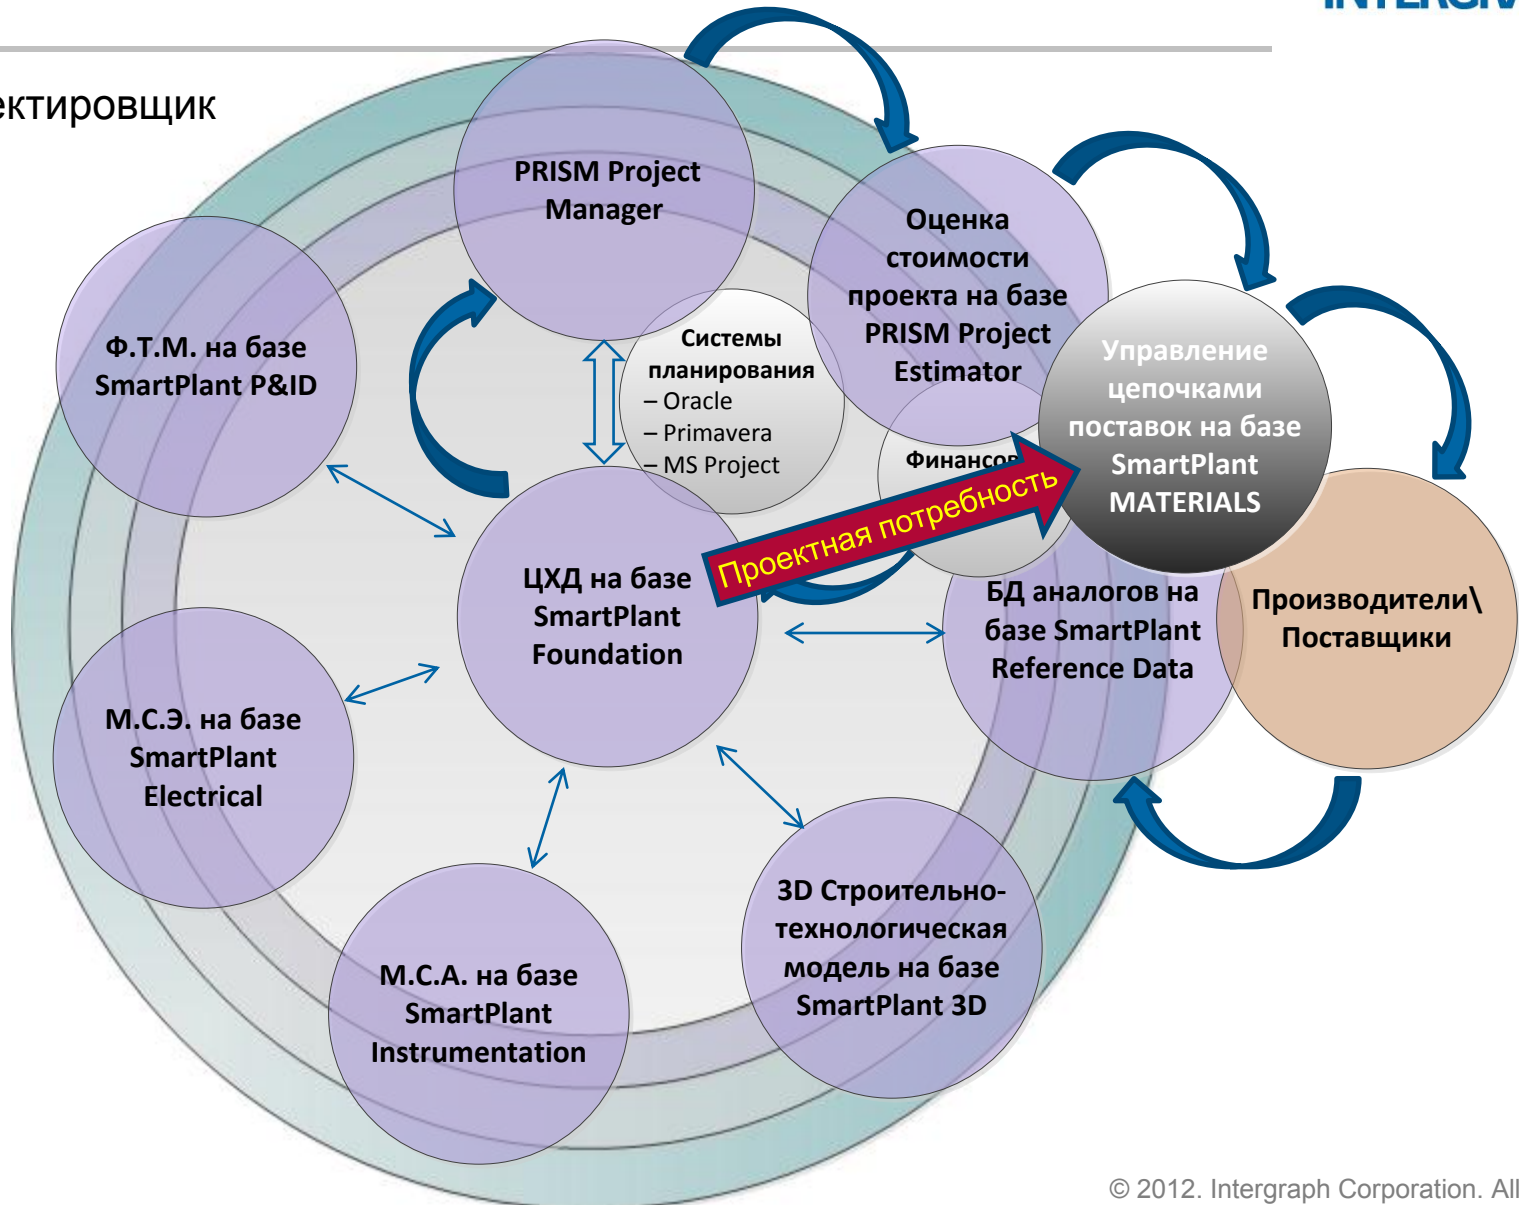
INTERGR

ектировщик

PRISM Project Manager

Оценка стоимости проекта на базе PRISM Project Estimator

Управление цепочками поставок на базе SmartPlant MATERIALS

Ф.Т.М. на базе SmartPlant P&ID

Системы планирования
– Oracle
– Primavera
– MS Project

Финансо

Проектная потребность

ЦХД на базе SmartPlant Foundation

БД аналогов на базе SmartPlant Reference Data

Производители\ Поставщики

М.С.Э. на базе SmartPlant Electrical

3D Строительно-технологическая модель на базе SmartPlant 3D

М.С.А. на базе SmartPlant Instrumentation

© 2012. Intergraph Corporation. All